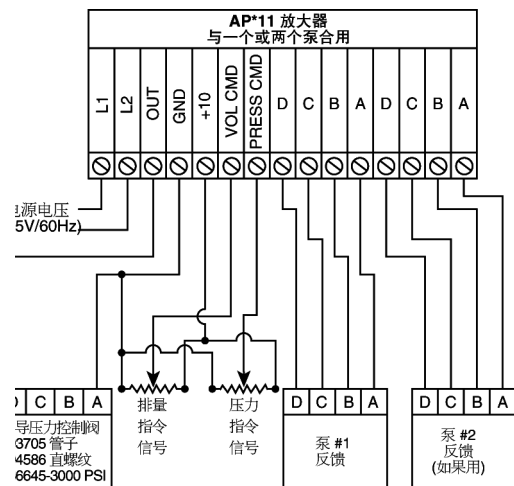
AP*11 放大器
与一个或两个泵合用

L1
L2
OUT
GND
+10
VOL CMD
PRESS CMD
D
C
B
A
D
C
B
A

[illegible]源电压
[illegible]5V/60Hz)

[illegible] C B A
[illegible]导压力控制阀
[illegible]3705 管子
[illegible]4586 直螺纹
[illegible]6645-3000 PSI

排量
指令
信号

压力
指令
信号

D C B A
泵 #1
反馈

D C B A
泵 #2
反馈
(如果用)